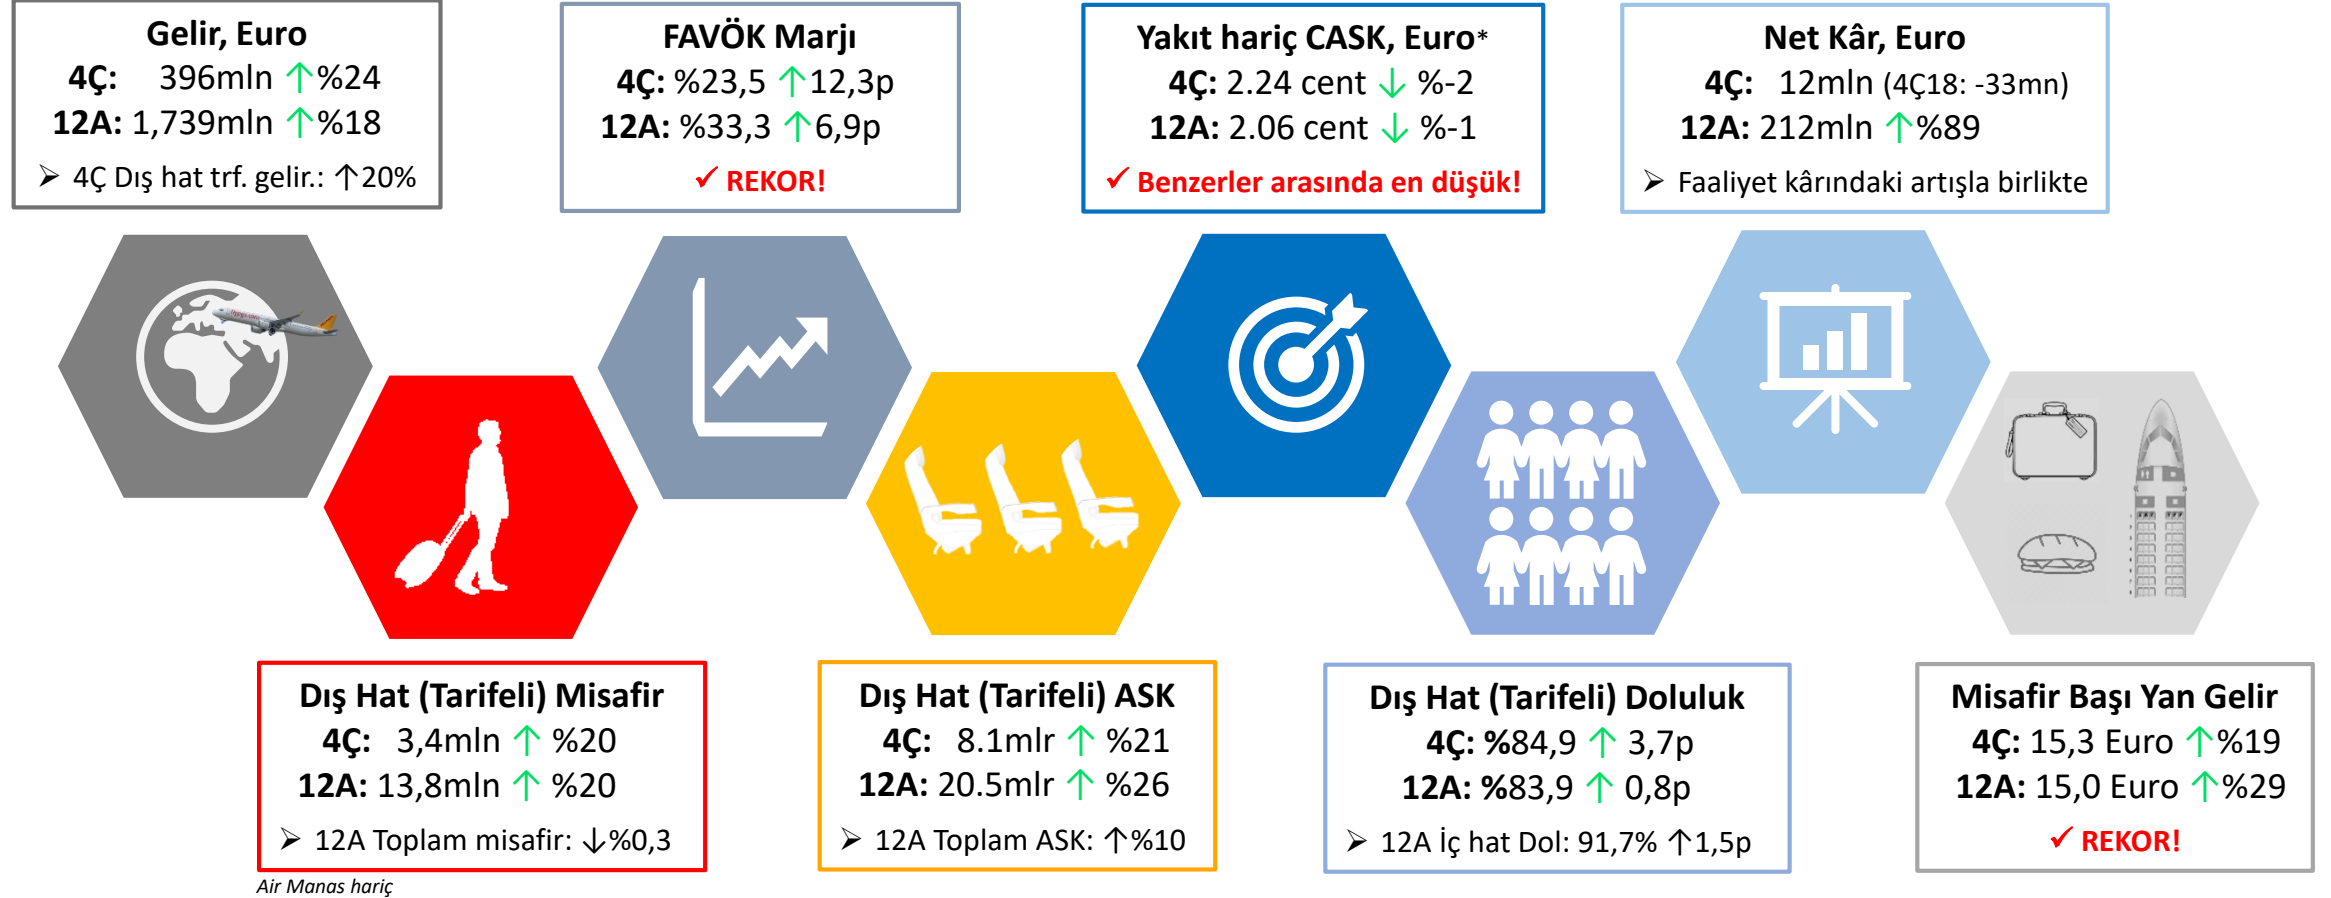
**Gelir, Euro**
**4Ç:** 396mln ↑%24
**12A:** 1,739mln ↑%18
➢ 4Ç Dış hat trf. gelir.: ↑20%

**FAVÖK Marjı**
**4Ç:** %23,5 ↑12,3p
**12A:** %33,3 ↑6,9p
✓ REKOR!

**Yakıt hariç CASK, Euro***
**4Ç:** 2.24 cent ↓ %-2
**12A:** 2.06 cent ↓ %-1
✓ Benzerler arasında en düşük!

**Net Kâr, Euro**
**4Ç:** 12mln (4Ç18: -33mn)
**12A:** 212mln ↑%89
➢ Faaliyet kârındaki artışla birlikte

**Dış Hat (Tarifeli) Misafir**
**4Ç:** 3,4mln ↑ %20
**12A:** 13,8mln ↑ %20
➢ 12A Toplam misafir: ↓%0,3

**Dış Hat (Tarifeli) ASK**
**4Ç:** 8.1mlr ↑ %21
**12A:** 20.5mlr ↑ %26
➢ 12A Toplam ASK: ↑%10

**Dış Hat (Tarifeli) Doluluk**
**4Ç:** %84,9 ↑ 3,7p
**12A:** %83,9 ↑ 0,8p
➢ 12A İç hat Dol: 91,7% ↑1,5p

**Misafir Başı Yan Gelir**
**4Ç:** 15,3 Euro ↑%19
**12A:** 15,0 Euro ↑%29
✓ REKOR!

Air Manas hariç